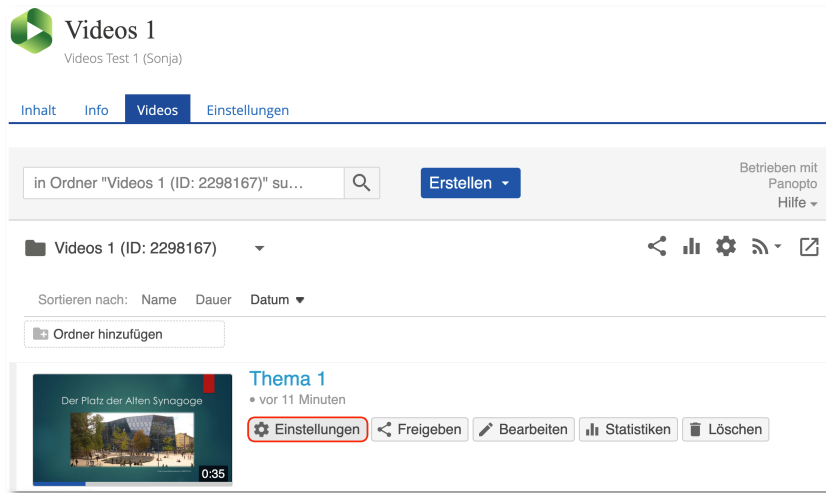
Videos 1
Videos Test 1 (Sonja)

Inhalt Info Videos Einstellungen

in Ordner "Videos 1 (ID: 2298167)" su…

Erstellen

Betrieben mit Panopto
Hilfe

Videos 1 (ID: 2298167)

Sortieren nach: Name Dauer Datum

Ordner hinzufügen

Der Platz der Alten Synagoge

0:35

Thema 1
• vor 11 Minuten

Einstellungen Freigeben Bearbeiten Statistiken Löschen